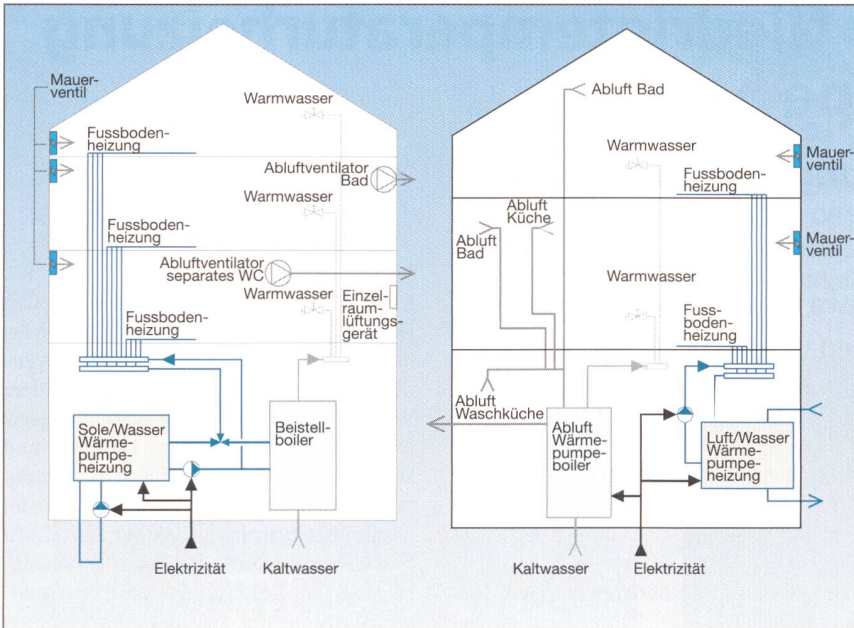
Mauerventil

Fussbodenheizung

Warmwasser

Abluftventilator Bad

Warmwasser

Fussbodenheizung

Abluftventilator separates WC

Warmwasser

Einzelraumlüftungsgerät

Fussbodenheizung

Sole/Wasser Wärmepumpeheizung

Beistellboiler

Elektrizität

Kaltwasser

Abluft Bad

Warmwasser

Mauerventil

Fussbodenheizung

Abluft Küche

Abluft Bad

Mauerventil

Warmwasser

Fussbodenheizung

Abluft Waschküche

Abluft Wärmepumpeboiler

Luft/Wasser Wärmepumpeheizung

Kaltwasser

Elektrizität